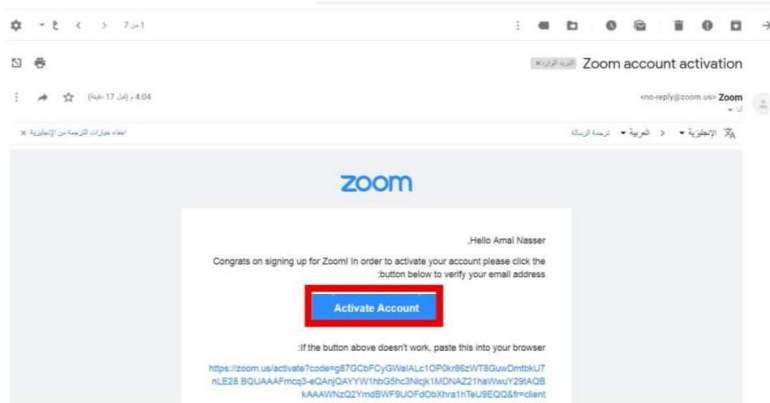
1 من 7

Zoom account activation البريد الوارد ×

Zoom <no-reply@zoom.us>
إلى

4:04 م (قبل 17 دقيقة)

الإنجليزية ▾ > العربية ▾ ترجمة الرسالة

إخفاء خيارات الترجمة من الإنجليزية ×

zoom

,Hello Amal Nasser

Congrats on signing up for Zoom! In order to activate your account please click the :button below to verify your email address

Activate Account

:If the button above doesn't work, paste this into your browser

https://zoom.us/activate?code=g87GCbFCyGWaIALc1OP0kr86zWT8GuwDmtbkU7nLE28.BQUAAAFmcq3-eQAnjQAYYW1hbG5hc3Nlcjk1MDNAZ21haWwuY29tAQBkAAAWNzQ2YmdBWF9UOFdObXhra1hTeU9EQQ&fr=client